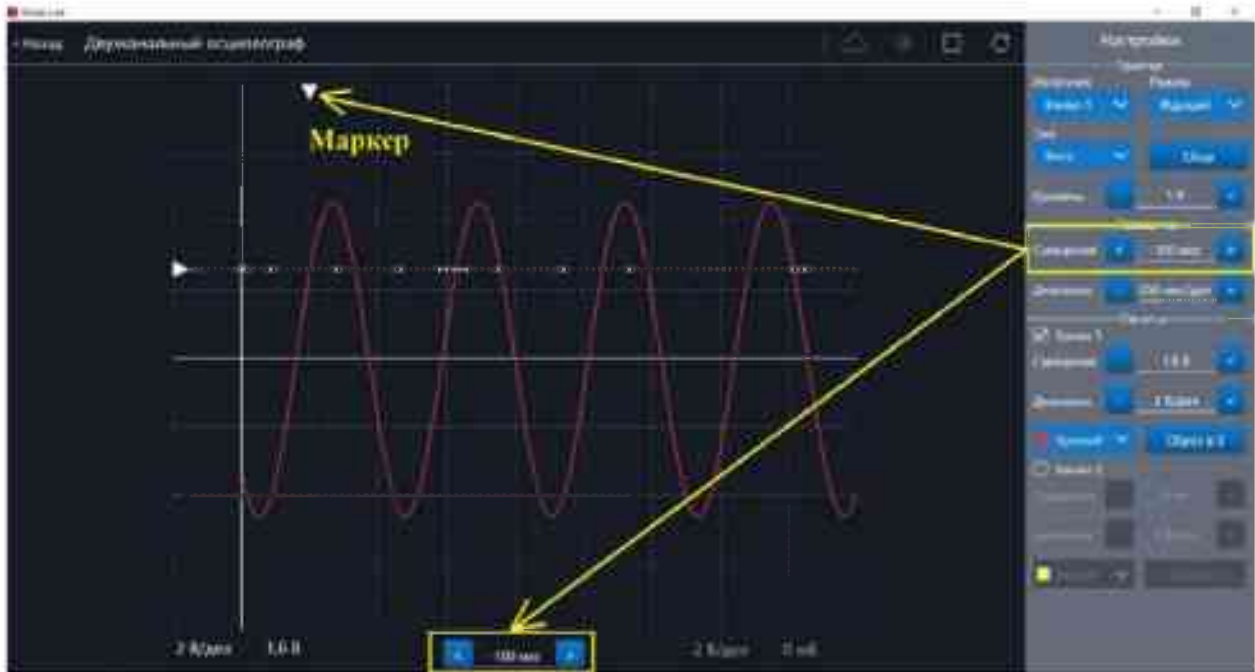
‹ Назад Двухканальный осциллограф

Маркер

Настройки

Триггер
Источник Режим
Канал 1 Ждущий
Тип
Фронт Сброс
Уровень 1 В

Синхронизация
Смещение 200 мкс
Делитель 200 мкс/дел

Канал 1
Смещение 1 В
Делитель 2 В/дел
Красный Сброс в 0

Канал 2

2 В/дел 1,0 В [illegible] 2 В/дел 0 мВ